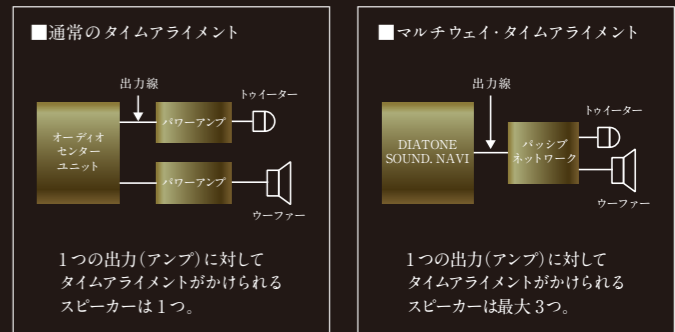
■通常のタイムアライメント

出力線

オーディオセンターユニット

パワーアンプ

トゥイーター

パワーアンプ

ウーファー

1つの出力(アンプ)に対してタイムアライメントがかけられるスピーカーは1つ。

■マルチウェイ・タイムアライメント

出力線

DIATONE SOUND. NAVI

パッシブネットワーク

トゥイーター

ウーファー

1つの出力(アンプ)に対してタイムアライメントがかけられるスピーカーは最大3つ。